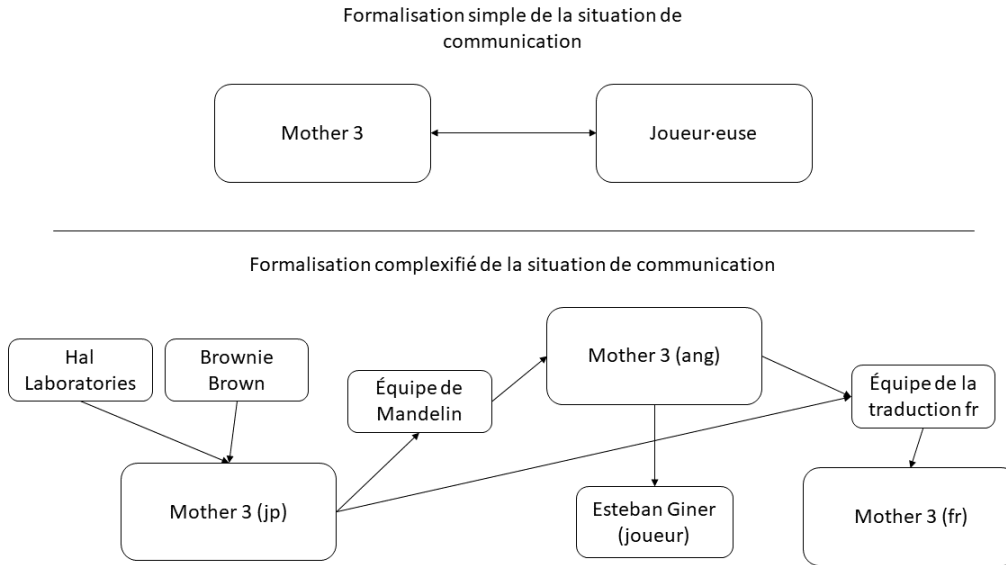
Formalisation simple de la situation de communication

Mother 3

Joueur·euse

Formalisation complexifié de la situation de communication

Hal Laboratories

Brownie Brown

Équipe de Mandelin

Mother 3 (ang)

Équipe de la traduction fr

Mother 3 (jp)

Esteban Giner (joueur)

Mother 3 (fr)